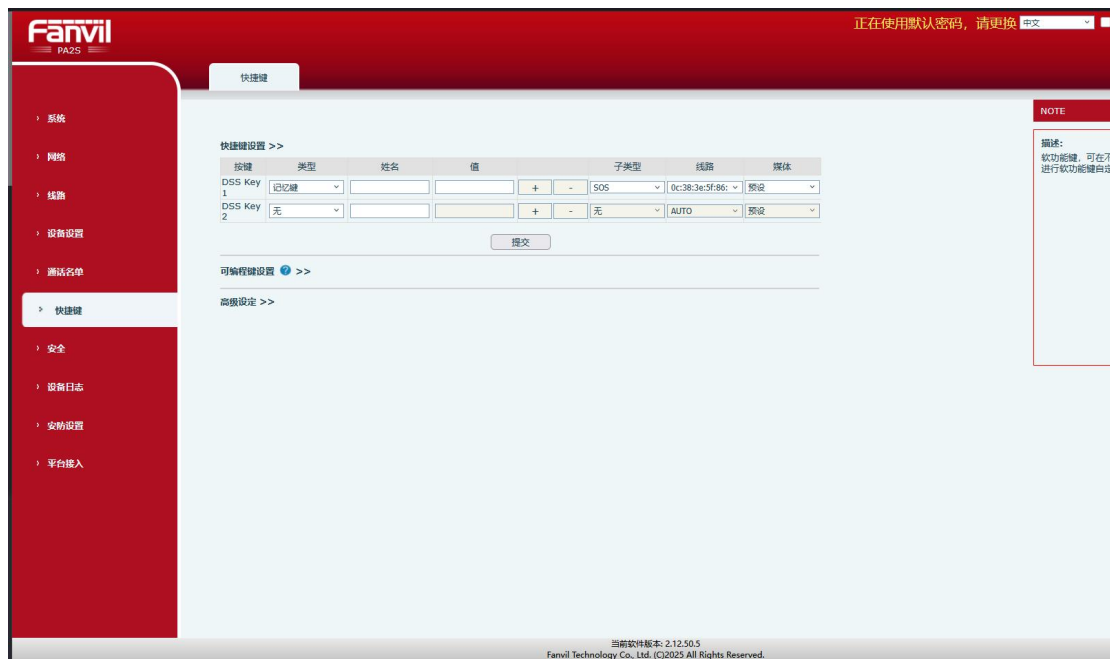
Fanvil
PA2S

正在使用默认密码，请更换 中文

快捷键

系统
网络
线路
设备设置
通话名单
快捷键
安全
设备日志
安防设置
平台接入

快捷键设置 >>

| 按键 | 类型 | 姓名 | 值 | | | 子类型 | 线路 | 媒体 |
|---|---|---|---|---|---|---|---|---|
| DSS Key 1 | 记忆键 | | | + | - | SOS | 0c:38:3e:5f:86: | 预设 |
| DSS Key 2 | 无 | | | + | - | 无 | AUTO | 预设 |

提交

可编程键设置 >>

高级设定 >>

NOTE

描述:
软功能键，可在不
进行软功能键自定

当前软件版本: 2.12.50.5
Fanvil Technology Co., Ltd. (C)2025 All Rights Reserved.